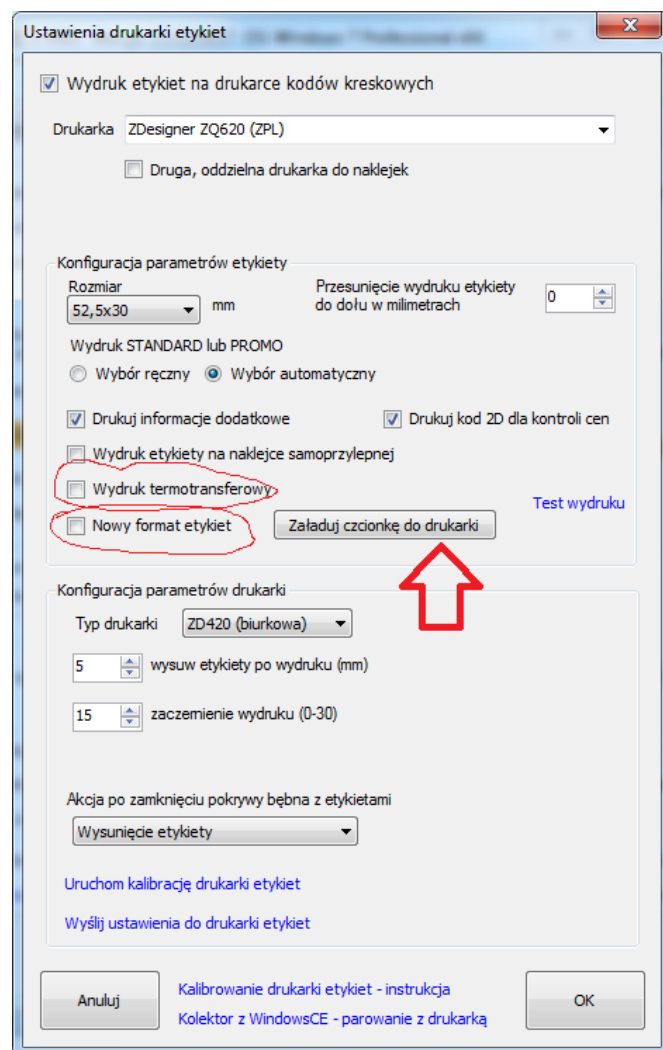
Ustawienia drukarki etykiet

Wydruk etykiet na drukarce kodów kreskowych

Drukarka ZDesigner ZQ620 (ZPL)

Druga, oddzielna drukarka do naklejek

Konfiguracja parametrów etykiety

Rozmiar
52,5x30 mm

Presunięcie wydruku etykiety do dołu w milimetrach 0

Wydruk STANDARD lub PROMO

Wybór ręczny Wybór automatyczny

Drukuj informacje dodatkowe

Drukuj kod 2D dla kontroli cen

Wydruk etykiety na naklejce samoprzylepnej

Wydruk termotransferowy

Test wydruku

Nowy format etykiet

Załaduj czcionkę do drukarki

Konfiguracja parametrów drukarki

Typ drukarki ZD420 (biurkowa)

5 wysuw etykiety po wydruku (mm)

15 zaczemienie wydruku (0-30)

Akcja po zamknięciu pokrywy bębna z etykietami

Wysunięcie etykiety

Uruchom kalibrację drukarki etykiet

Wyślij ustawienia do drukarki etykiet

Anuluj

Kalibrowanie drukarki etykiet - instrukcja

Kolektor z WindowsCE - parowanie z drukarką

OK